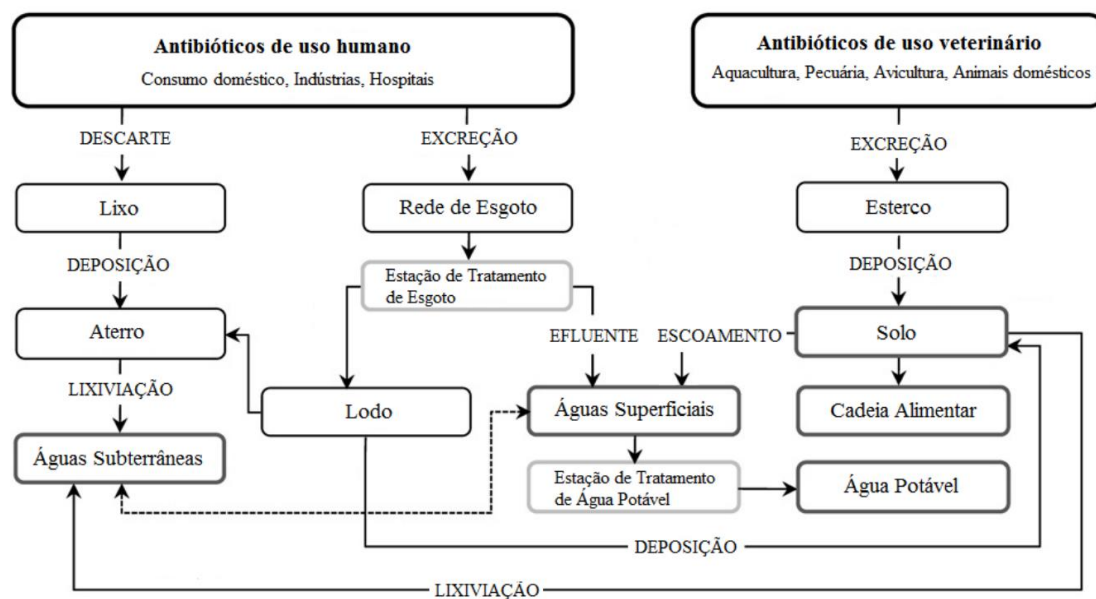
Antibióticos de uso humano
Consumo doméstico, Indústrias, Hospitais

Antibióticos de uso veterinário
Aquacultura, Pecuária, Avicultura, Animais domésticos

DESCARTE

EXCREÇÃO

EXCREÇÃO

Lixo

Rede de Esgoto

Esterco

DEPOSIÇÃO

Estação de Tratamento de Esgoto

DEPOSIÇÃO

Aterro

EFLUENTE

ESCOAMENTO

Solo

LIXIVIAÇÃO

Lodo

Águas Superficiais

Cadeia Alimentar

Águas Subterrâneas

Estação de Tratamento de Água Potável

Água Potável

DEPOSIÇÃO

LIXIVIAÇÃO